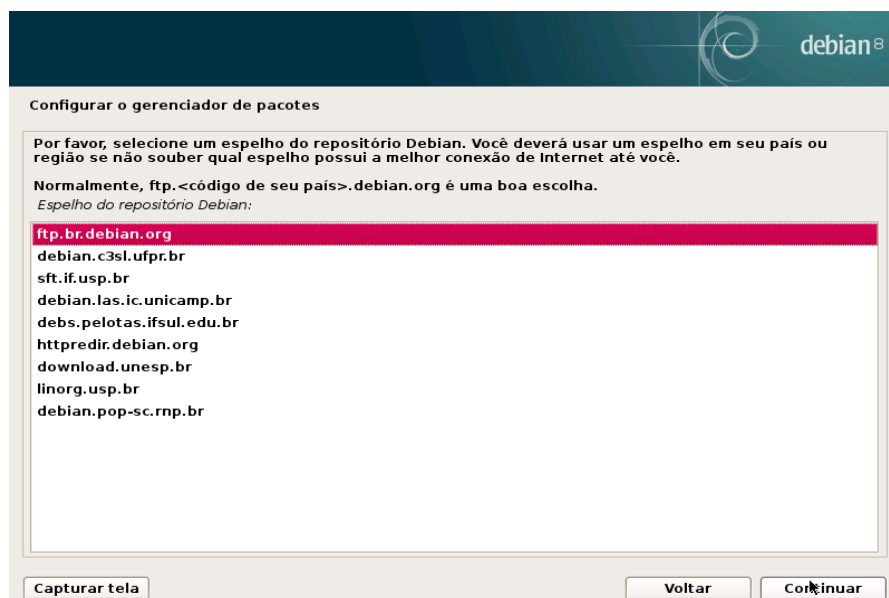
debian 8

Configurar o gerenciador de pacotes

Por favor, selecione um espelho do repositório Debian. Você deverá usar um espelho em seu país ou região se não souber qual espelho possui a melhor conexão de Internet até você.

Normalmente, ftp.<código de seu país>.debian.org é uma boa escolha.

Espelho do repositório Debian:

ftp.br.debian.org
debian.c3sl.ufpr.br
sft.if.usp.br
debian.las.ic.unicamp.br
debs.pelotas.ifsul.edu.br
httpredir.debian.org
download.unesp.br
linorg.usp.br
debian.pop-sc.rnp.br

Capturar tela

Voltar

Continuar